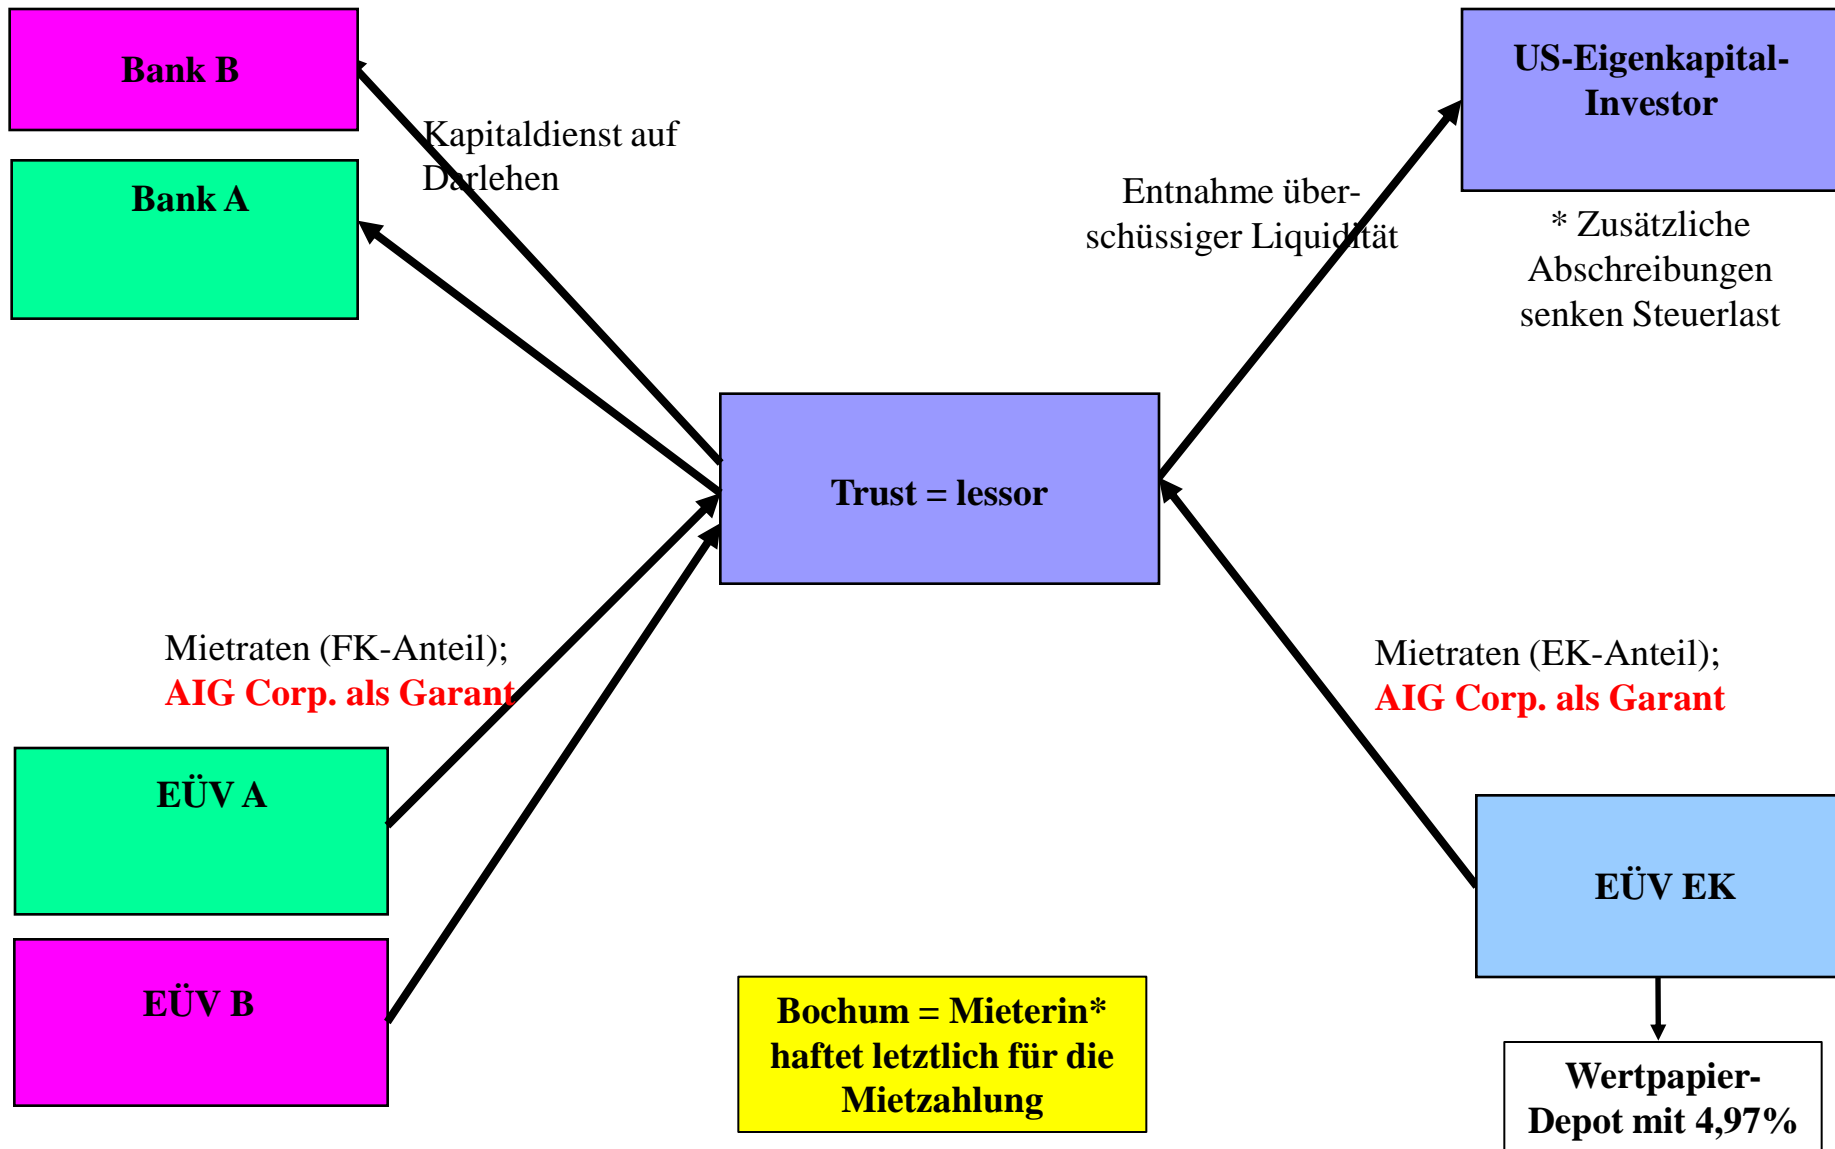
Bank B

Kapitaldienst auf Darlehen

Bank A

Entnahme überschüssiger Liquidität

US-Eigenkapital-Investor

* Zusätzliche Abschreibungen senken Steuerlast

Trust = lessor

Mietraten (FK-Anteil);
AIG Corp. als Garant

Mietraten (EK-Anteil);
AIG Corp. als Garant

EÜV A

EÜV B

EÜV EK

Bochum = Mieterin* haftet letztlich für die Mietzahlung

Wertpapier-Depot mit 4,97%